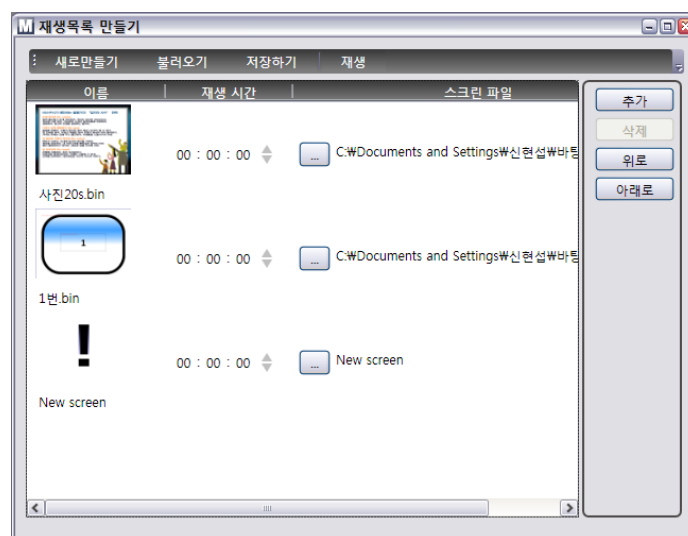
M 재생목록 만들기

새로만들기 불러오기 저장하기 재생

| 이름 | 재생 시간 | 스크린 파일 |
|---|---|---|
| 사진20s.bin | 00 : 00 : 00 | ... C:₩Documents and Settings₩신현섭₩바탕 |
| 1번.bin | 00 : 00 : 00 | ... C:₩Documents and Settings₩신현섭₩바탕 |
| New screen | 00 : 00 : 00 | ... New screen |

1

!

추가
삭제
위로
아래로